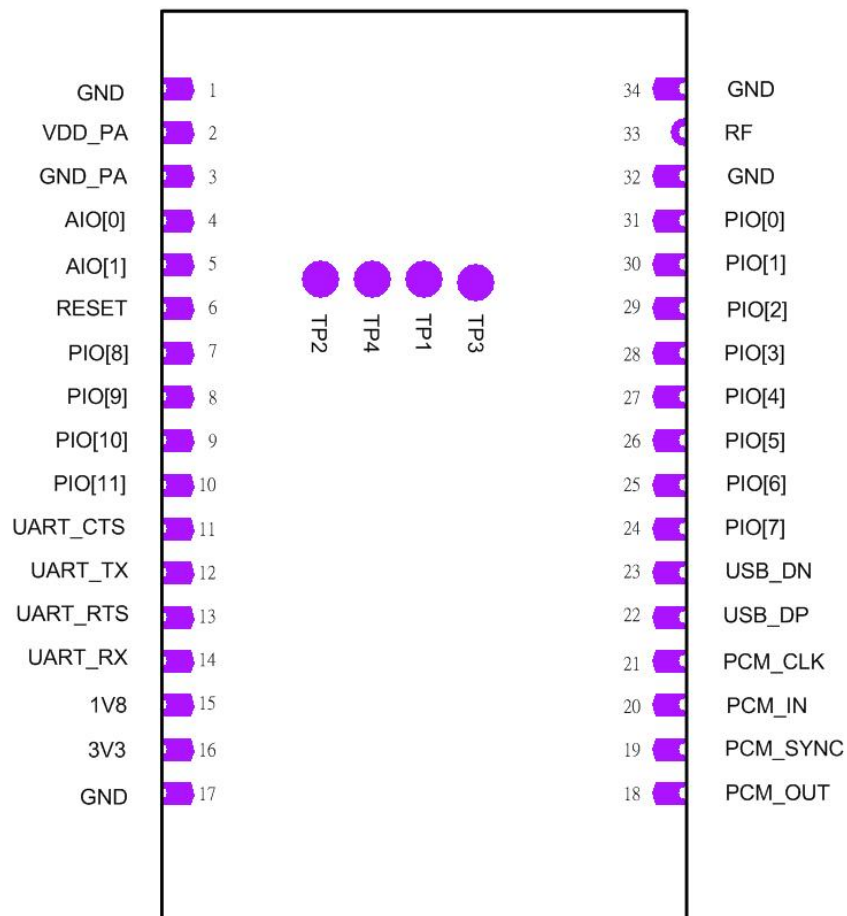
GND 1
VDD_PA 2
GND_PA 3
AIO[0] 4
AIO[1] 5
RESET 6
PIO[8] 7
PIO[9] 8
PIO[10] 9
PIO[11] 10
UART_CTS 11
UART_TX 12
UART_RTS 13
UART_RX 14
1V8 15
3V3 16
GND 17

TP2 TP4 TP1 TP3

34 GND
33 RF
32 GND
31 PIO[0]
30 PIO[1]
29 PIO[2]
28 PIO[3]
27 PIO[4]
26 PIO[5]
25 PIO[6]
24 PIO[7]
23 USB_DN
22 USB_DP
21 PCM_CLK
20 PCM_IN
19 PCM_SYNC
18 PCM_OUT